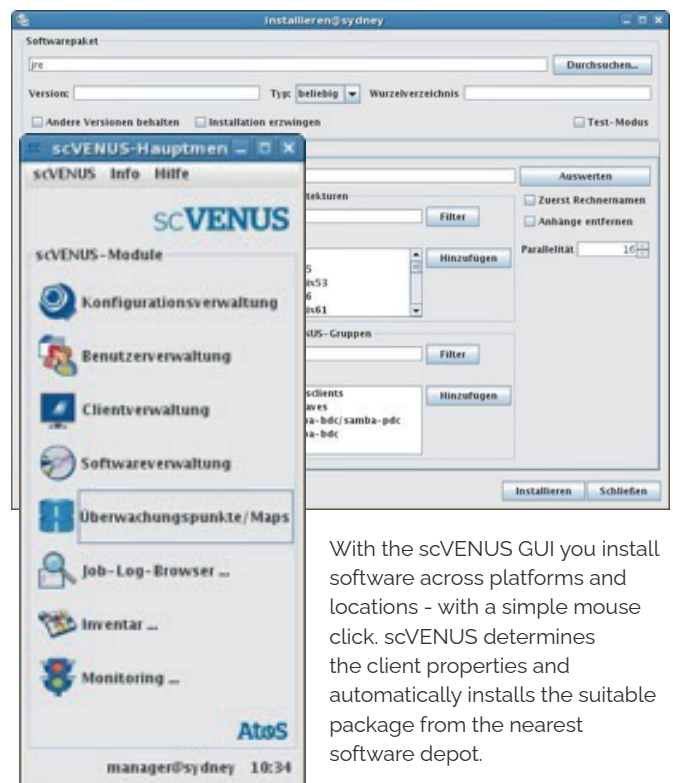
Installieren@sydney

Softwarepaket

jre

Durchsuchen...

Version:

Typ: beliebig

Wurzelverzeichnis

Andere Versionen behalten

Installation erzwingen

Test-Modus

scVENUS-Hauptmen

scVENUS Info Hilfe

SCVENUS

scVENUS-Module

Konfigurationsverwaltung

Benutzerverwaltung

Clientverwaltung

Softwareverwaltung

Überwachungspunkte/Maps

Job-Log-Browser ...

Inventar ...

Monitoring ...

AtoS

manager@sydney 10:34

Auswerten

Zuerst Rechnernamen

Anhänge entfernen

Parallelität 16

tekturen

Filter

Hinzufügen

5
x53
6
x61

NUS-Gruppen

Filter

sclients
aves
a-bdc/samba-pdc
a-bdc

Hinzufügen

Installieren

Schließen

With the scVENUS GUI you install software across platforms and locations - with a simple mouse click. scVENUS determines the client properties and automatically installs the suitable package from the nearest software depot.